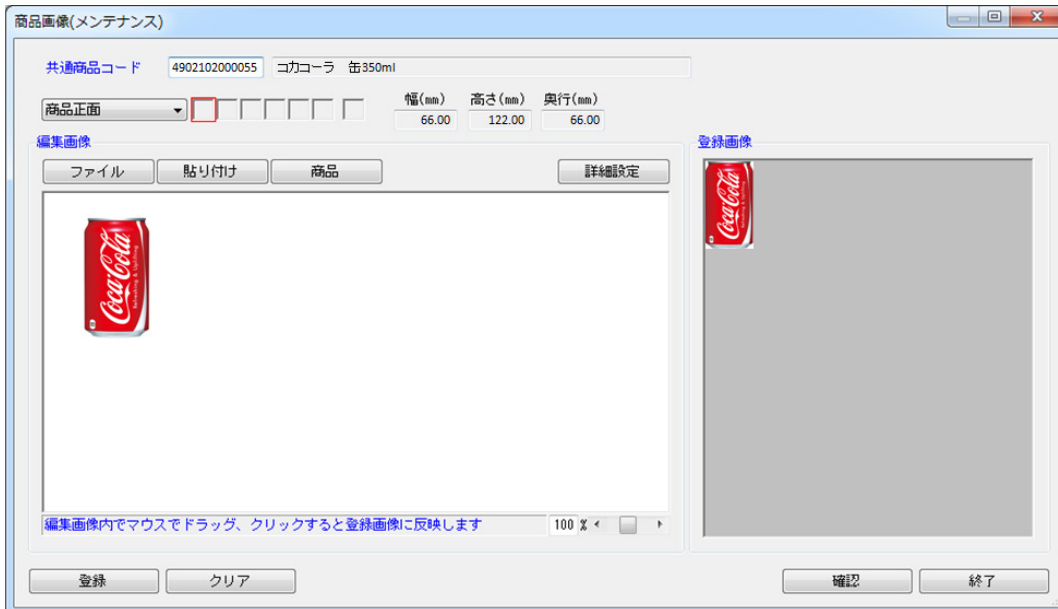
商品画像(メンテナンス)

共通商品コード 4902102000055 コカコーラ 缶350ml

商品正面

幅(mm) 66.00
高さ(mm) 122.00
奥行(mm) 66.00

編集画像

ファイル 貼り付け 商品 詳細設定

Coca-Cola

編集画像内でマウスでドラッグ、クリックすると登録画像に反映します 100 %

登録画像

Coca-Cola

登録 クリア 確認 終了